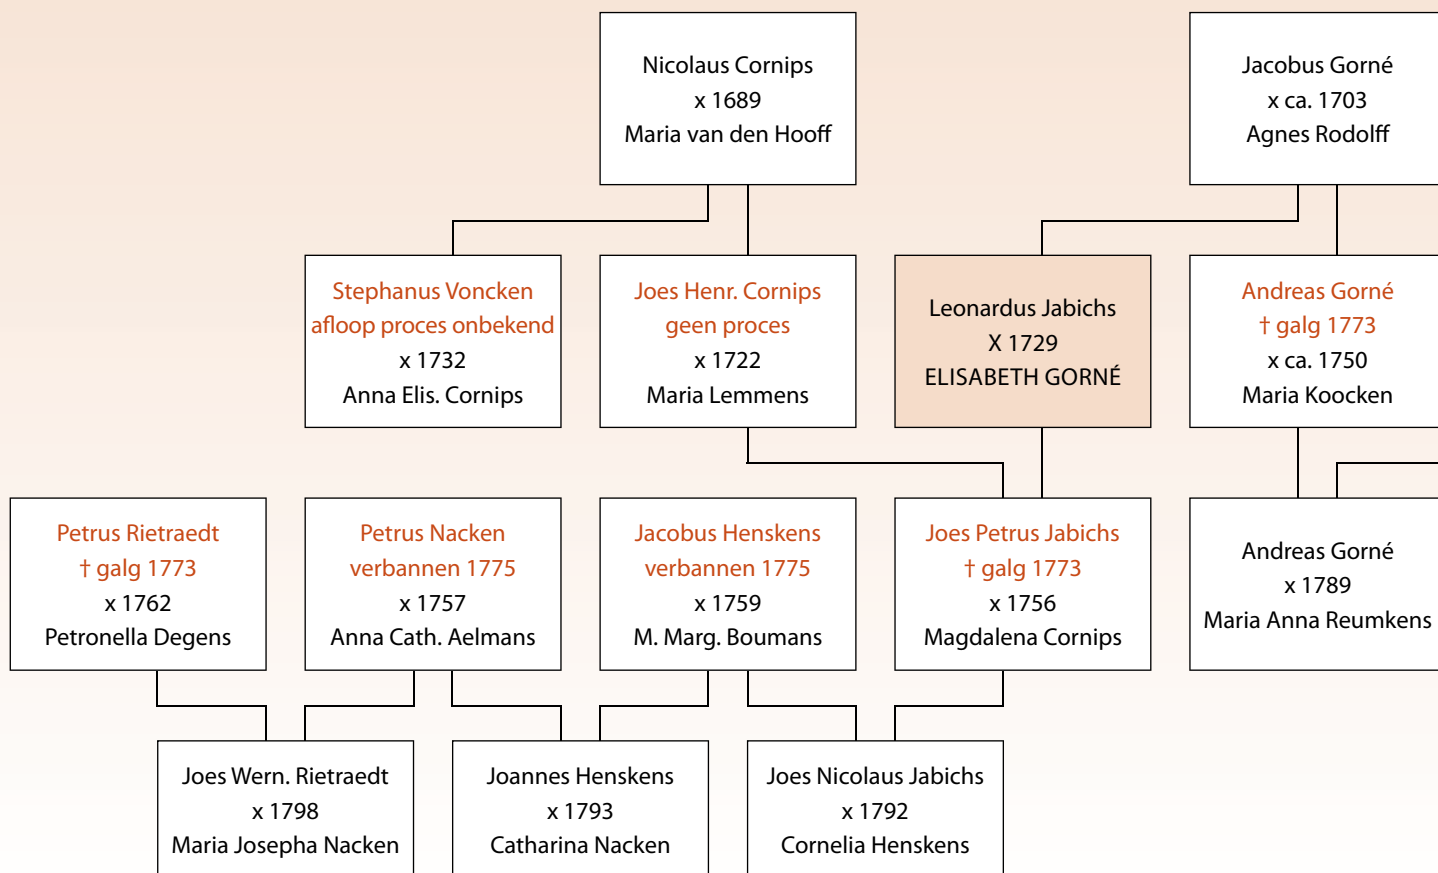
Nicolaus Cornips
x 1689
Maria van den Hooff

Jacobus Gorné
x ca. 1703
Agnes Rodolff

Stephanus Voncken
afloop proces onbekend
x 1732
Anna Elis. Cornips

Joes Henr. Cornips
geen proces
x 1722
Maria Lemmens

Leonardus Jabichs
X 1729
ELISABETH GORNÉ

Andreas Gorné
† galg 1773
x ca. 1750
Maria Koocken

Petrus Rietraedt
† galg 1773
x 1762
Petronella Degens

Petrus Nacken
verbannen 1775
x 1757
Anna Cath. Aelmans

Jacobus Henskens
verbannen 1775
x 1759
M. Marg. Boumans

Joes Petrus Jabichs
† galg 1773
x 1756
Magdalena Cornips

Andreas Gorné
x 1789
Maria Anna Reumkens

Joes Wern. Rietraedt
x 1798
Maria Josepha Nacken

Joannes Henskens
x 1793
Catharina Nacken

Joes Nicolaus Jabichs
x 1792
Cornelia Henskens